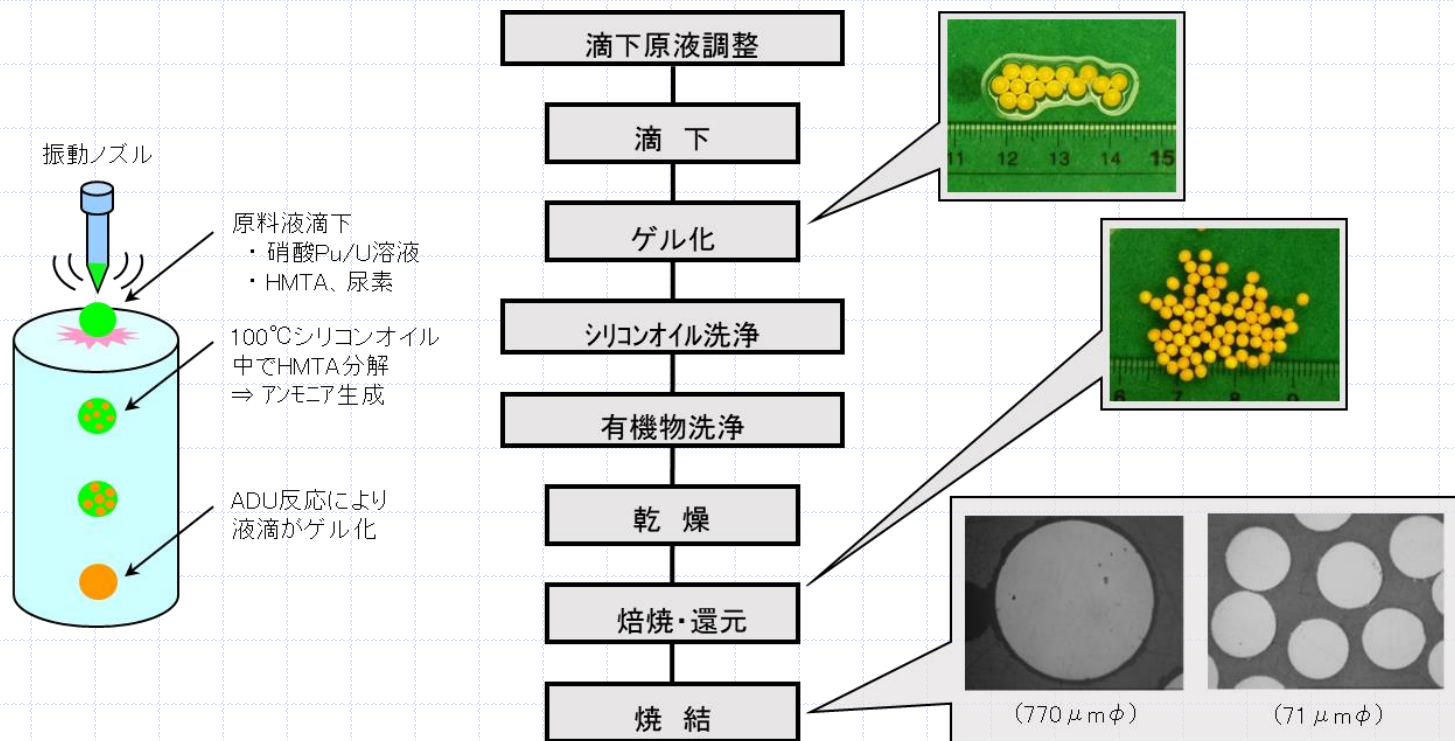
振動ノズル

原料液滴下
・硝酸Pu/U溶液
・HMTA、尿素

100℃シリコンオイル中でHMTA分解
⇒ アンモニア生成

ADU反応により液滴がゲル化

滴下原液調整

滴　下

ゲル化

シリコンオイル洗浄

有機物洗浄

乾　燥

焙焼・還元

焼　結

11 12 13 14 15

6 7 8 9

（770 $\mu$m$\phi$）

（71 $\mu$m$\phi$）